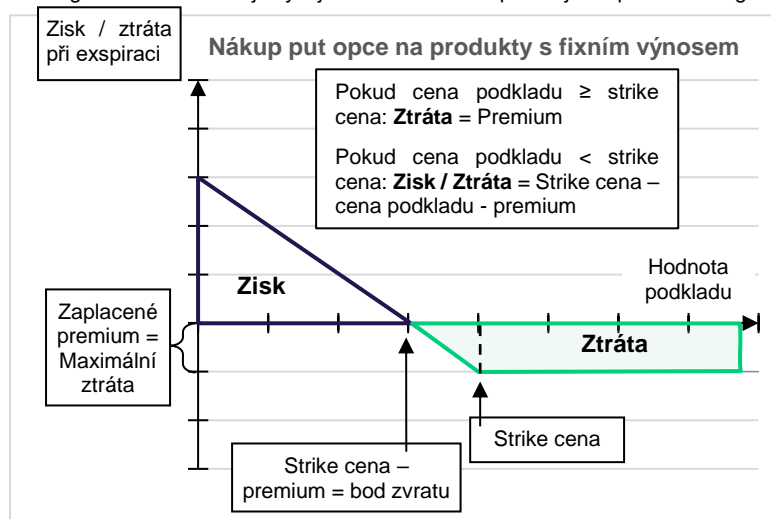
Zisk / ztráta při exspiraci

Nákup put opce na produkty s fixním výnosem

Pokud cena podkladu ≥ strike cena: **Ztráta** = Premium

Pokud cena podkladu < strike cena: **Zisk / Ztráta** = Strike cena – cena podkladu - premium

Zisk

Hodnota podkladu

Zaplacené premium = Maximální ztráta

Ztráta

Strike cena

Strike cena – premium = bod zvratu